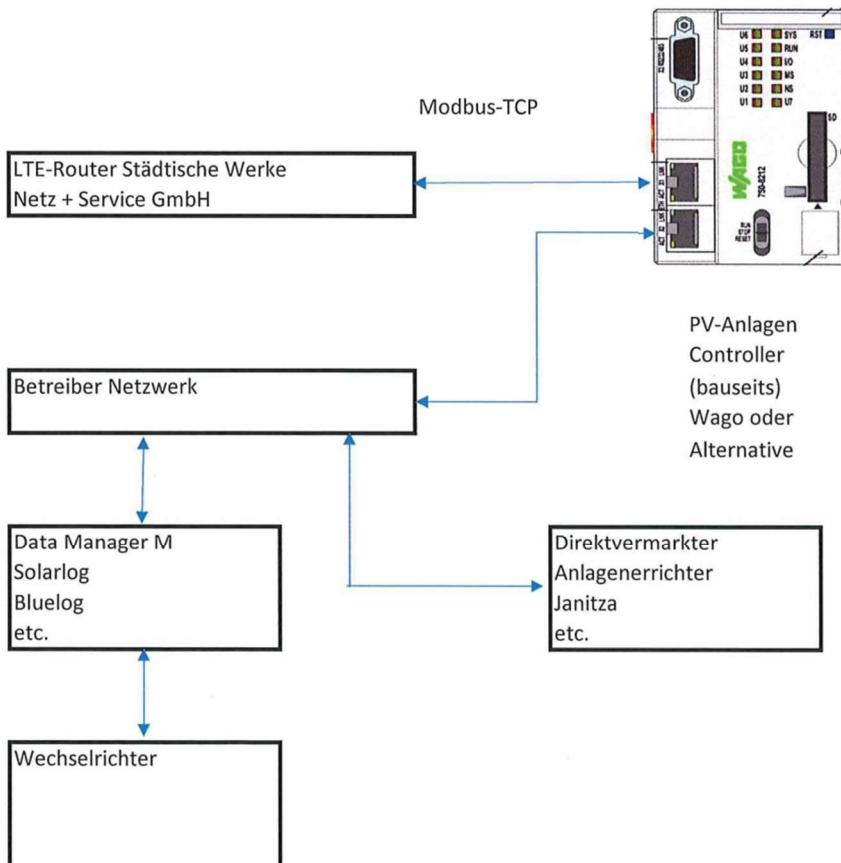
Modbus-TCP

U6 SYS RST
U5 RUN
U4 I/O
U3 MS
U2 NS
U1 U7

SD

WAGO
750-8212

RUN
STOP
RESET

LTE-Router Städtische Werke Netz + Service GmbH

PV-Anlagen Controller (bauseits) Wago oder Alternative

Betreiber Netzwerk

Data Manager M
Solarlog
Bluelog
etc.

Direktvermarkter
Anlagenerrichter
Janitza
etc.

Wechselrichter